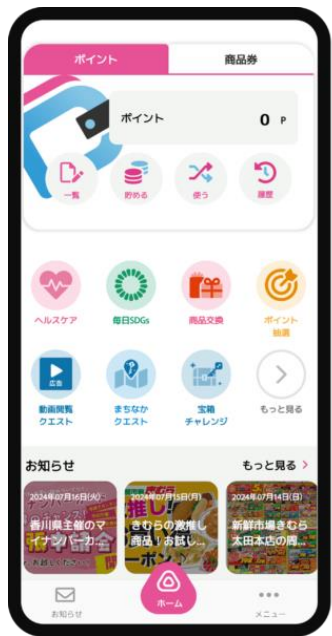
ポイント
商品券

ポイント
0 P

一覧
貯める
使う
履歴

ヘルスケア
毎日SDGs
商品交換
ポイント抽選

広告
動画閲覧クエスト
まちなかクエスト
宝箱チャレンジ
もっと見る

お知らせ
もっと見る >

2024年07月16日(火)
香川県主催のマイナンバーカード
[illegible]

2024年07月15日(月)
きむらの激推し商品！お試し…
推し!
ーポン

2024年07月14日(日)
新鮮市場きむら太田本店の南…

お知らせ
ホーム
メニュー